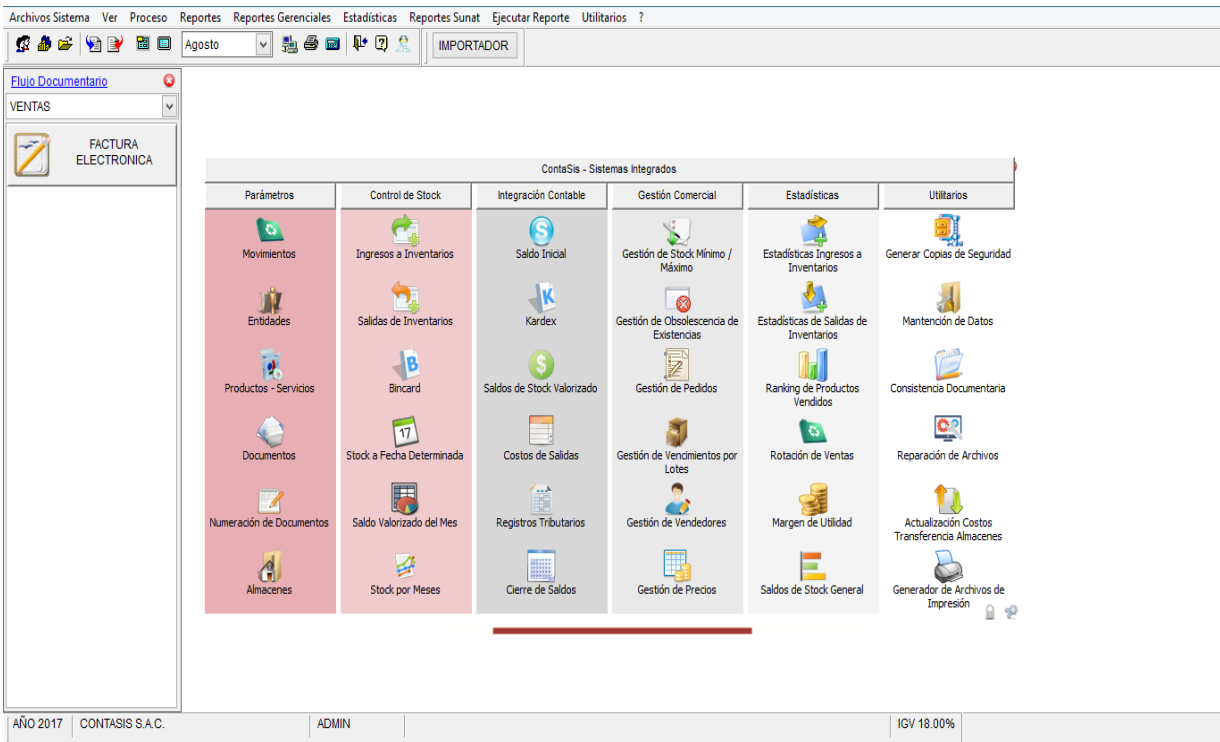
Archivos Sistema Ver Proceso Reportes Reportes Gerenciales Estadísticas Reportes Sunat Ejecutar Reporte Utilitarios ?

Agosto

IMPORTADOR

Flujo Documentario

VENTAS

FACTURA ELECTRONICA

ContaSis - Sistemas Integrados

| Parámetros | Control de Stock | Integración Contable | Gestión Comercial | Estadísticas | Utilitarios |
|---|---|---|---|---|---|
| Movimientos | Ingresos a Inventarios | Saldo Inicial | Gestión de Stock Mínimo / Máximo | Estadísticas Ingresos a Inventarios | Generar Copias de Seguridad |
| Entidades | Salidas de Inventarios | Kardex | Gestión de Obsolescencia de Existencias | Estadísticas de Salidas de Inventarios | Mantención de Datos |
| Productos - Servicios | Bincard | Saldos de Stock Valorizado | Gestión de Pedidos | Ranking de Productos Vendidos | Consistencia Documentaria |
| Documentos | Stock a Fecha Determinada | Costos de Salidas | Gestión de Vencimientos por Lotes | Rotación de Ventas | Reparación de Archivos |
| Numeración de Documentos | Saldo Valorizado del Mes | Registros Tributarios | Gestión de Vendedores | Margen de Utilidad | Actualización Costos Transferencia Almacenes |
| Almacenes | Stock por Meses | Cierre de Saldos | Gestión de Precios | Saldos de Stock General | Generador de Archivos de Impresión |

AÑO 2017 CONTASIS S.A.C. ADMIN IGV 18.00%